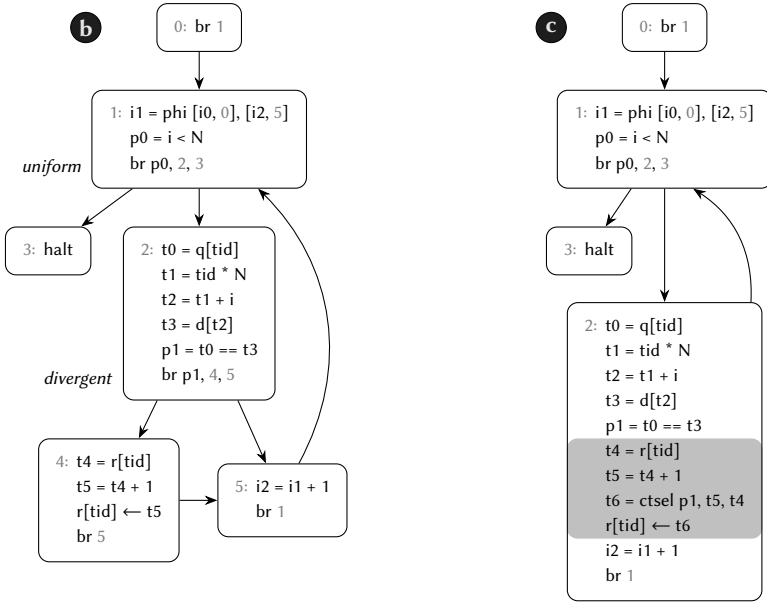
b

0: br 1

1: i1 = phi [i0, 0], [i2, 5]
p0 = i < N
br p0, 2, 3

uniform

3: halt

2: t0 = q[tid]
t1 = tid * N
t2 = t1 + i
t3 = d[t2]
p1 = t0 == t3
br p1, 4, 5

divergent

4: t4 = r[tid]
t5 = t4 + 1
r[tid] $\leftarrow$ t5
br 5

5: i2 = i1 + 1
br 1

c

0: br 1

1: i1 = phi [i0, 0], [i2, 5]
p0 = i < N
br p0, 2, 3

3: halt

2: t0 = q[tid]
t1 = tid * N
t2 = t1 + i
t3 = d[t2]
p1 = t0 == t3
t4 = r[tid]
t5 = t4 + 1
t6 = ctsel p1, t5, t4
r[tid] $\leftarrow$ t6
i2 = i1 + 1
br 1